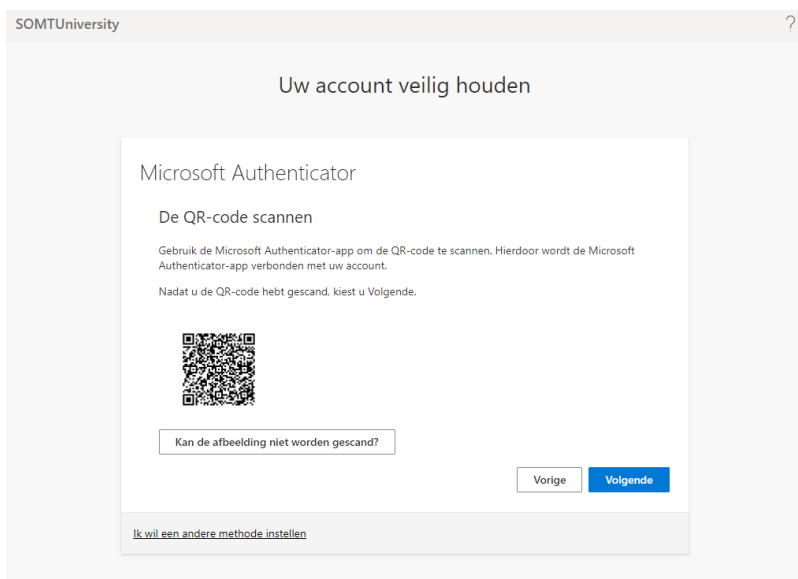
SOMTUniversity

?

Uw account veilig houden

Microsoft Authenticator

De QR-code scannen

Gebruik de Microsoft Authenticator-app om de QR-code te scannen. Hierdoor wordt de Microsoft Authenticator-app verbonden met uw account.

Nadat u de QR-code hebt gescand, kiest u Volgende.

Kan de afbeelding niet worden gescand?

Vorige

Volgende

Ik wil een andere methode instellen